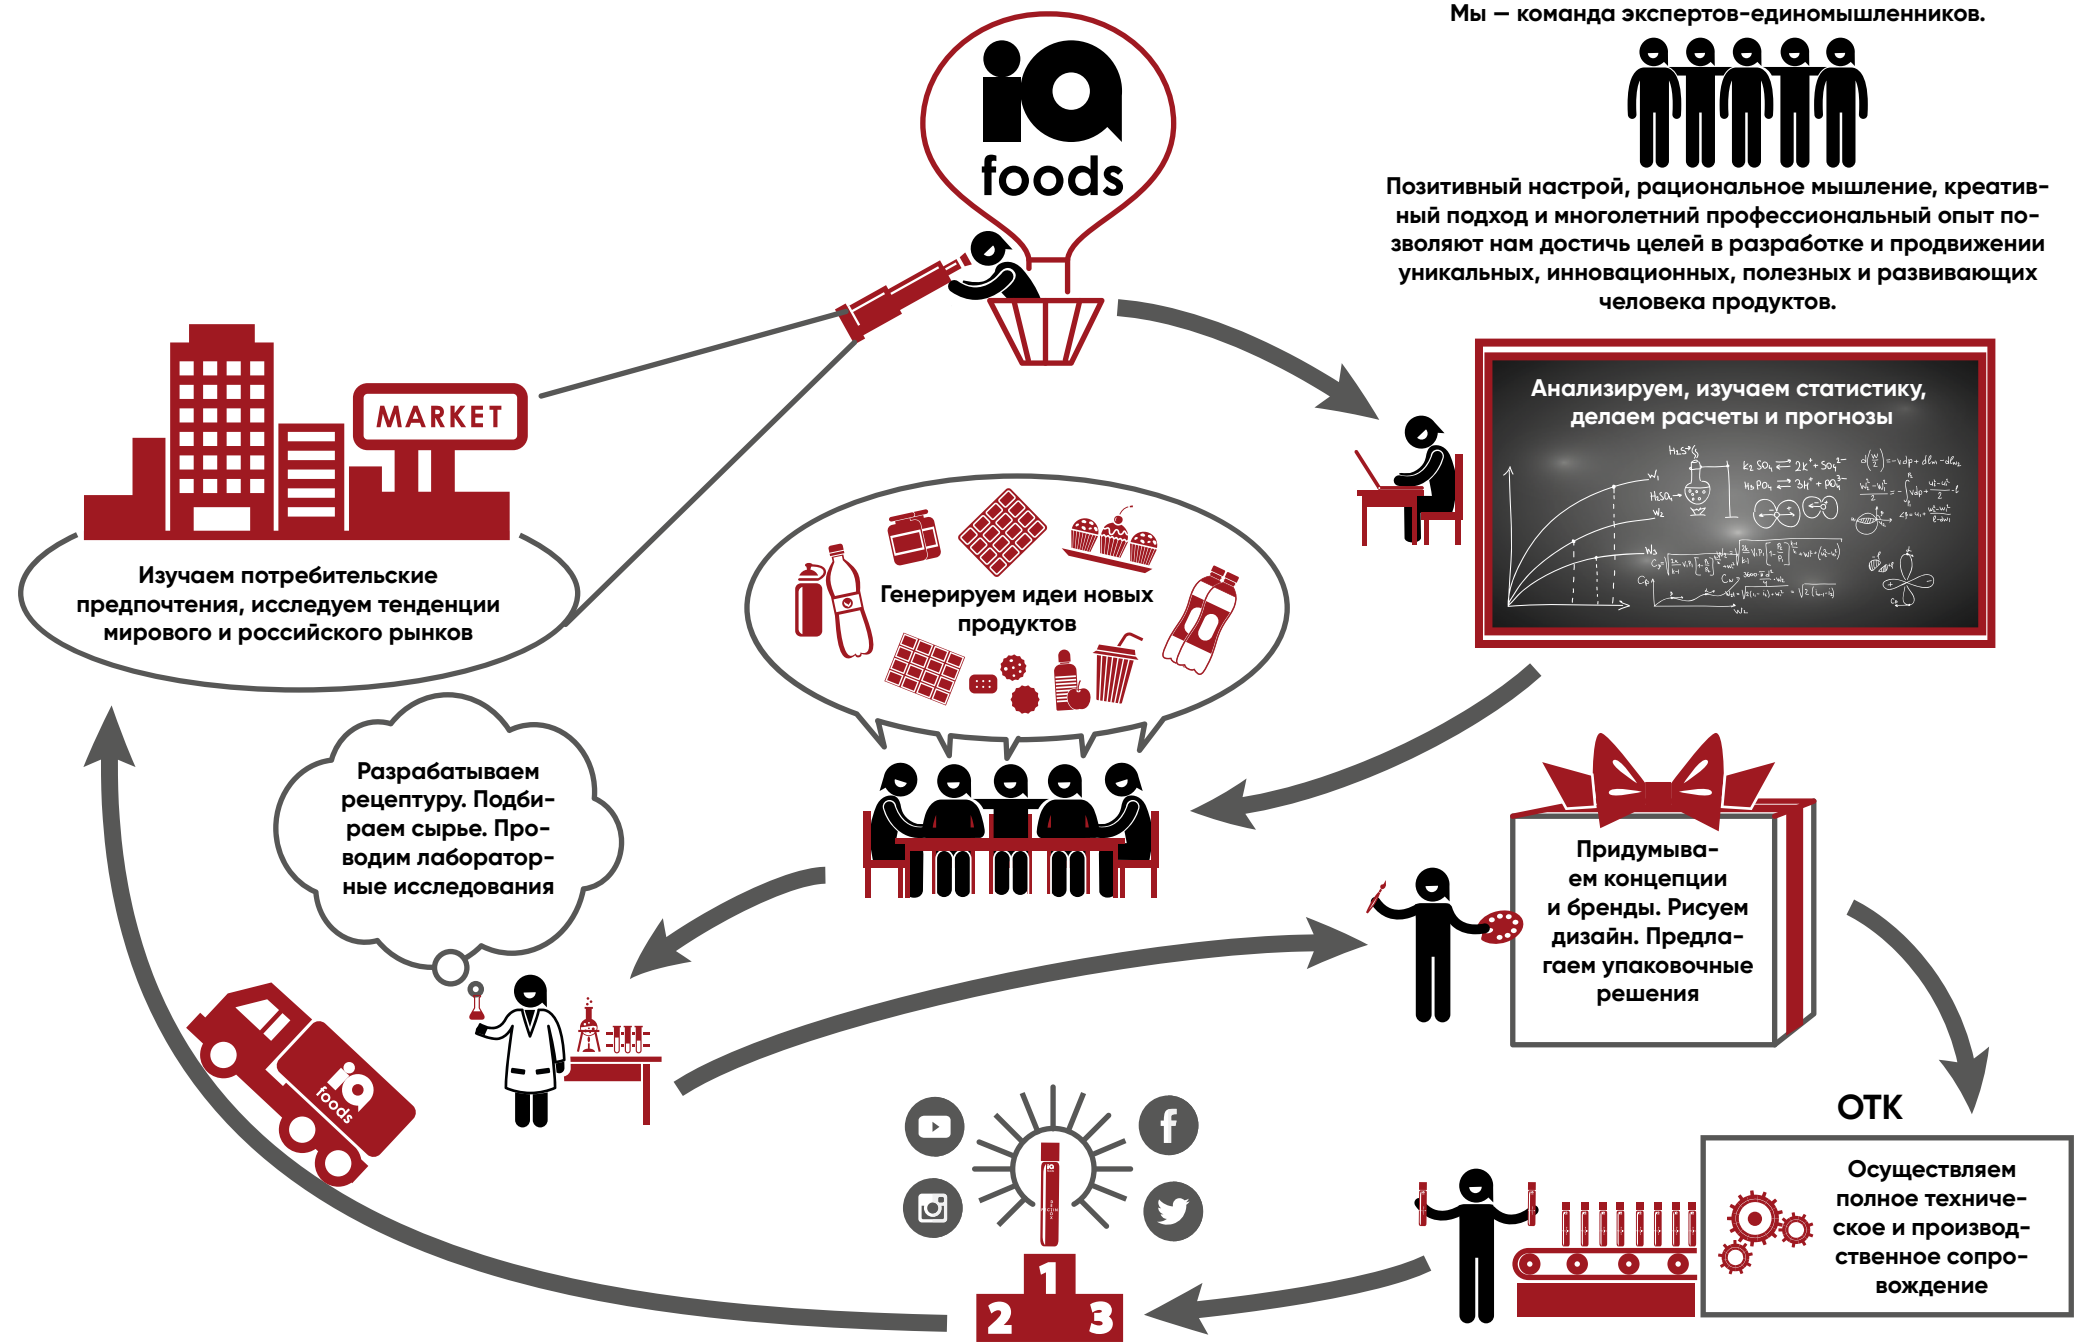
Мы — команда экспертов-единомышленников.

Позитивный настрой, рациональное мышление, креативный подход и многолетний профессиональный опыт позволяют нам достичь целей в разработке и продвижении уникальных, инновационных, полезных и развивающих человека продуктов.

iQ foods

MARKET

Изучаем потребительские предпочтения, исследуем тенденции мирового и российского рынков

Анализируем, изучаем статистику, делаем расчеты и прогнозы

Генерируем идеи новых продуктов

Разрабатываем рецептуру. Подбираем сырье. Проводим лабораторные исследования

Придумываем концепции и бренды. Рисуем дизайн. Предлагаем упаковочные решения

iQ foods

ОТК

Осуществляем полное техническое и производственное сопровождение

1
2
3